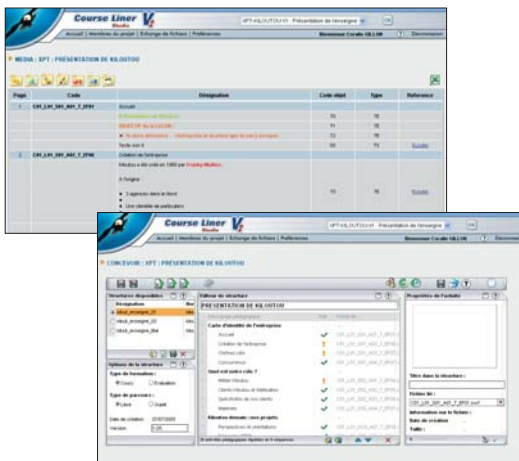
Course Liner V2 Studio

XPT-KILOUTOU-V1 : Présentation de l'enseigne

Accueil | Membres du projet | Echange de fichiers | Préférences

Bienvenue Coralie GILLON

Déconnexion

MEDIA : XPT : PRÉSENTATION DE KILOUTOU

| Page | Code | Désignation | Code objet | Type | Reference |
|---|---|---|---|---|---|
| 1 | CH1_L01_S01_A01_T_EP01 | Accueil | | | |
| | | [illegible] | 70 | 70 | |
| | | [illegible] | 71 | 70 | |
| | | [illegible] | 72 | 70 | |
| | | Texte icon 6 | 50 | 71 | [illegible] |
| 2 | CH1_L01_S01_A01_T_EP06 | Création de l'entreprise | | | |
| | | Kiloutou a été créé en 1980 par Franky Mulliez. | | | |
| | | A l'origine | | | |
| | | S'agences dans le Nord | 70 | 70 | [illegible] |
| | | Une clientèle de particuliers | | | |

Course Liner V2 Studio

XPT-KILOUTOU-V1 : Présentation de l'enseigne

Accueil | Membres du projet | Echange de fichiers | Préférences

Bienvenue Coralie GILLON

Déconnexion

CONCEVOIR : XPT : PRÉSENTATION DE KILOUTOU

Structures disponibles

Désignation

kiloul_enseigne_01

kiloul_enseigne_02

kiloul_enseigne_03d

Options de la structure

Type de formation :

Cours

Evaluation

Type de parcours :

Libre

Guidé

Date de création : 07/07/2009

Version : 1.01

Editeur de structure

PRÉSENTATION DE KILOUTOU

Carte d'identité de l'entreprise

Accueil

Création de l'entreprise

Chiffres clés

Concurrence

Quel est notre rôle ?

Métier Kiloutou

Clients Kiloutou et fidélisation

Spécificités de nos clients

Matériels

Kiloutou demain : nos projets

Perspectives et orientations

Propriétés de l'activité

Titre dans la structure :

Fichier lié :

CH1_L01_S01_A01_T_EP05.swf

Information sur le fichier :

Date de création :

Taille :